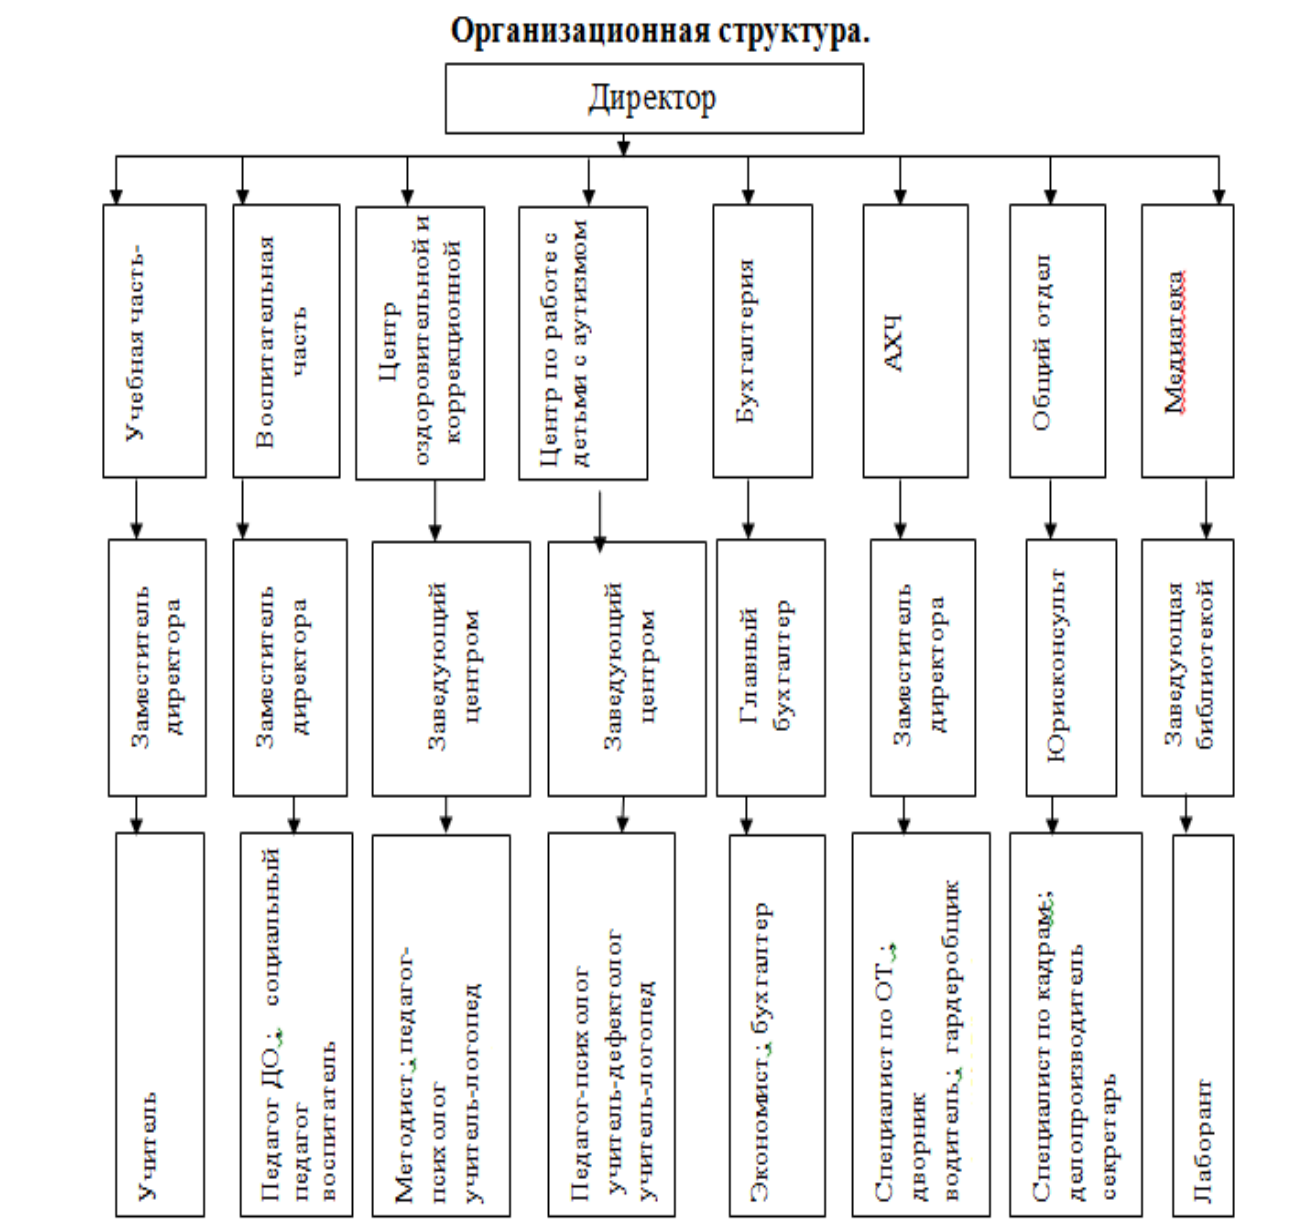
Организационная структура.

Директор

Учебная часть-

Заместитель директора

Учитель

Воспитательная часть

Заместитель директора

Педагог ДО , социальный педагог воспитатель

Центр оздоровительной и коррекционной

Заведующий центром

Методист ; педагог-психолог учитель-логопед

Центр по работе с детьми с аутизмом

Заведующий центром

Педагог-психолог учитель-дефектолог учитель-логопед

Бухгалтерия

Главный бухгалтер

Экономист ; бухгалтер

АХЧ

Заместитель директора

Специалист по ОТ ; дворник водитель ; гардеробщик

Общий отдел

Юрисконсульт

Специалист по кадрам ; делопроизводитель секретарь

Медиатека

Заведующая библиотекой

Лаборант